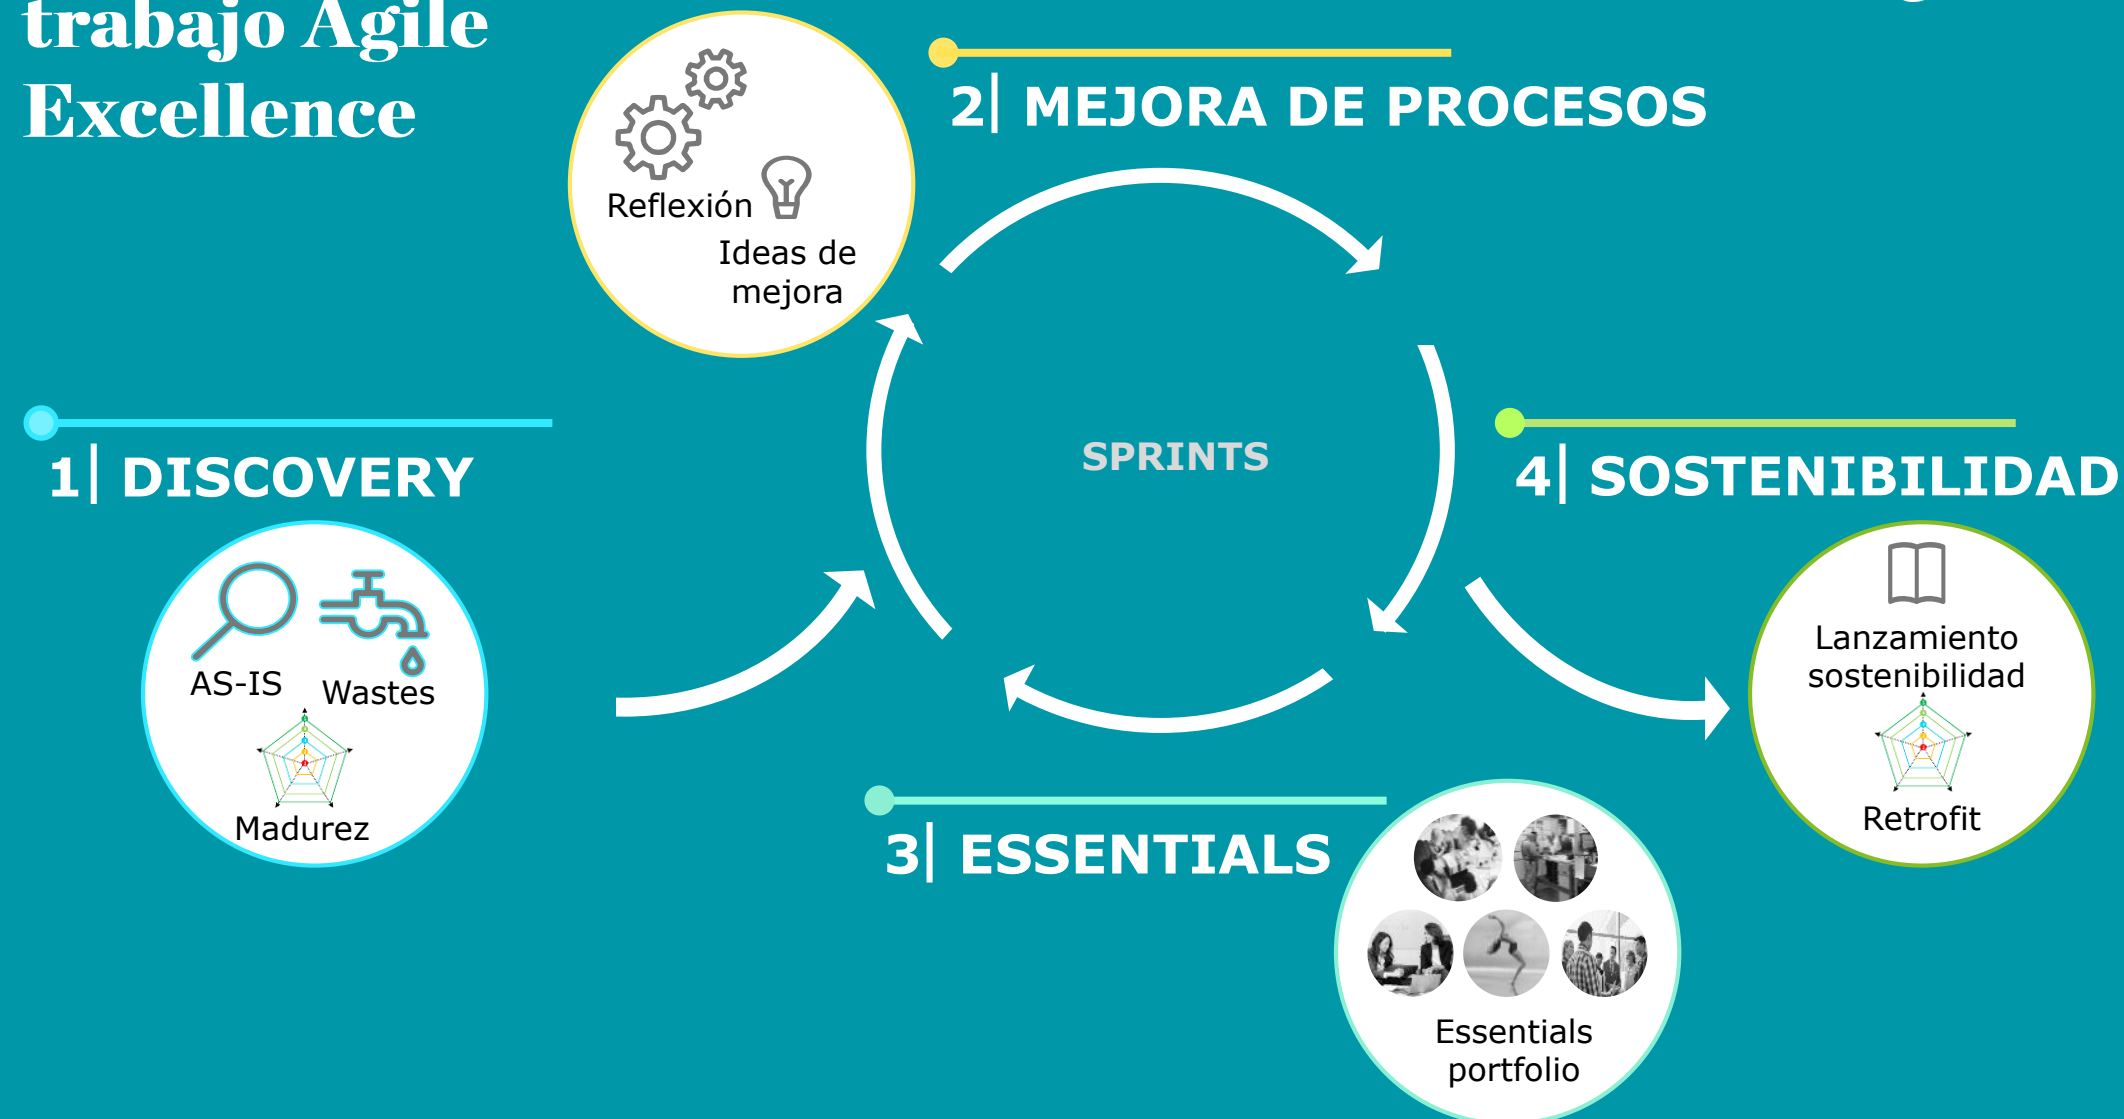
trabajo Agile Excellence

Reflexión

Ideas de mejora

2| MEJORA DE PROCESOS

1| DISCOVERY

AS-IS

Wastes

Madurez

SPRINTS

4| SOSTENIBILIDAD

Lanzamiento sostenibilidad

Retrofit

3| ESSENTIALS

Essentials portfolio